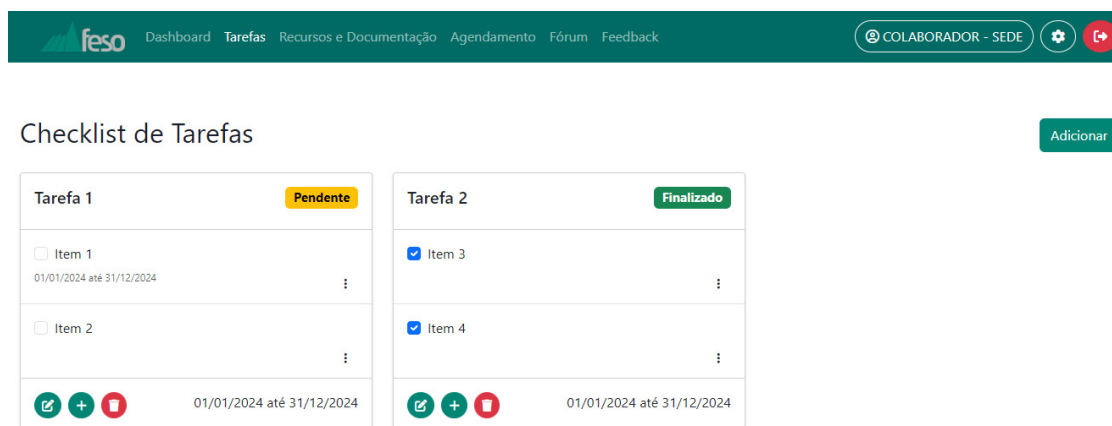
feso Dashboard Tarefas Recursos e Documentação Agendamento Fórum Feedback

COLABORADOR - SEDE

Checklist de Tarefas

Adicionar

Tarefa 1
Pendente

Item 1
01/01/2024 até 31/12/2024

Item 2

01/01/2024 até 31/12/2024

Tarefa 2
Finalizado

Item 3

Item 4

01/01/2024 até 31/12/2024